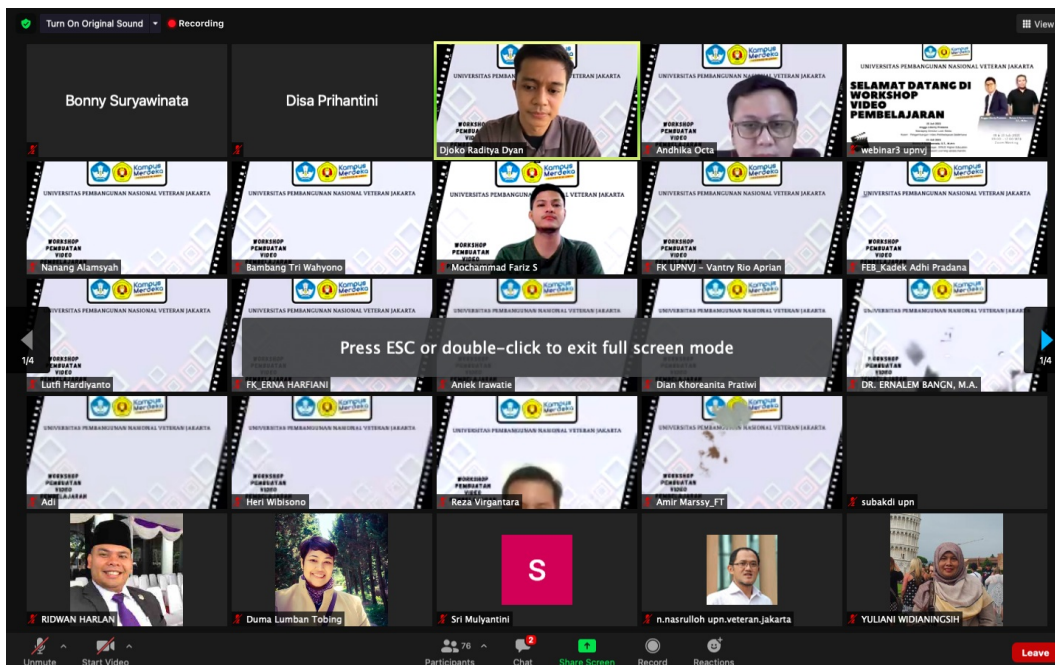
Turn On Original Sound
Recording
View

Bonny Suryawinata

Disa Prihantini

UNIVERSITAS PEMBANGUNAN NASIONAL VETERAN JAKARTA
WORKSHOP PEMBUATAN VIDEO
Djoko Raditya Dyan

UNIVERSITAS PEMBANGUNAN NASIONAL VETERAN JAKARTA
WORKSHOP PEMBUATAN VIDEO
Andhika Octa

UNIVERSITAS PEMBANGUNAN NASIONAL VETERAN JAKARTA
SELAMAT DATANG DI WORKSHOP VIDEO PEMBELAJARAN
webinar3 upnvj

Kampus Merdeka
UNIVERSITAS PEMBANGUNAN NASIONAL VETERAN JAKARTA
WORKSHOP PEMBUATAN VIDEO
Nanang Alamsyah

Bambang Tri Wahyono

Mochammad Fariz S

FK UPNVJ - Vantry Rio Aprian

FEB_Kadek Adhi Pradana

Lutfi Hardiyanto

FK_ERNA HARFIANI

Aniek Irawatie

Dian Khoreanita Pratiwi

DR. ERNALEM BANGN, M.A.

1/4

1/4

Press ESC or double-click to exit full screen mode

Adi

Heri Wibisono

Reza Virgantara

Amir Marssy_FT

subakdi upn

RIDWAN HARLAN

Duma Lumban Tobing

S
Sri Mulyantini

n.nasrulloh upn.veteran.jakarta

YULIANI WIDIANINGSIH

Unmute
Start Video
76
Participants
2
Chat
Share Screen
Record
Reactions
Leave